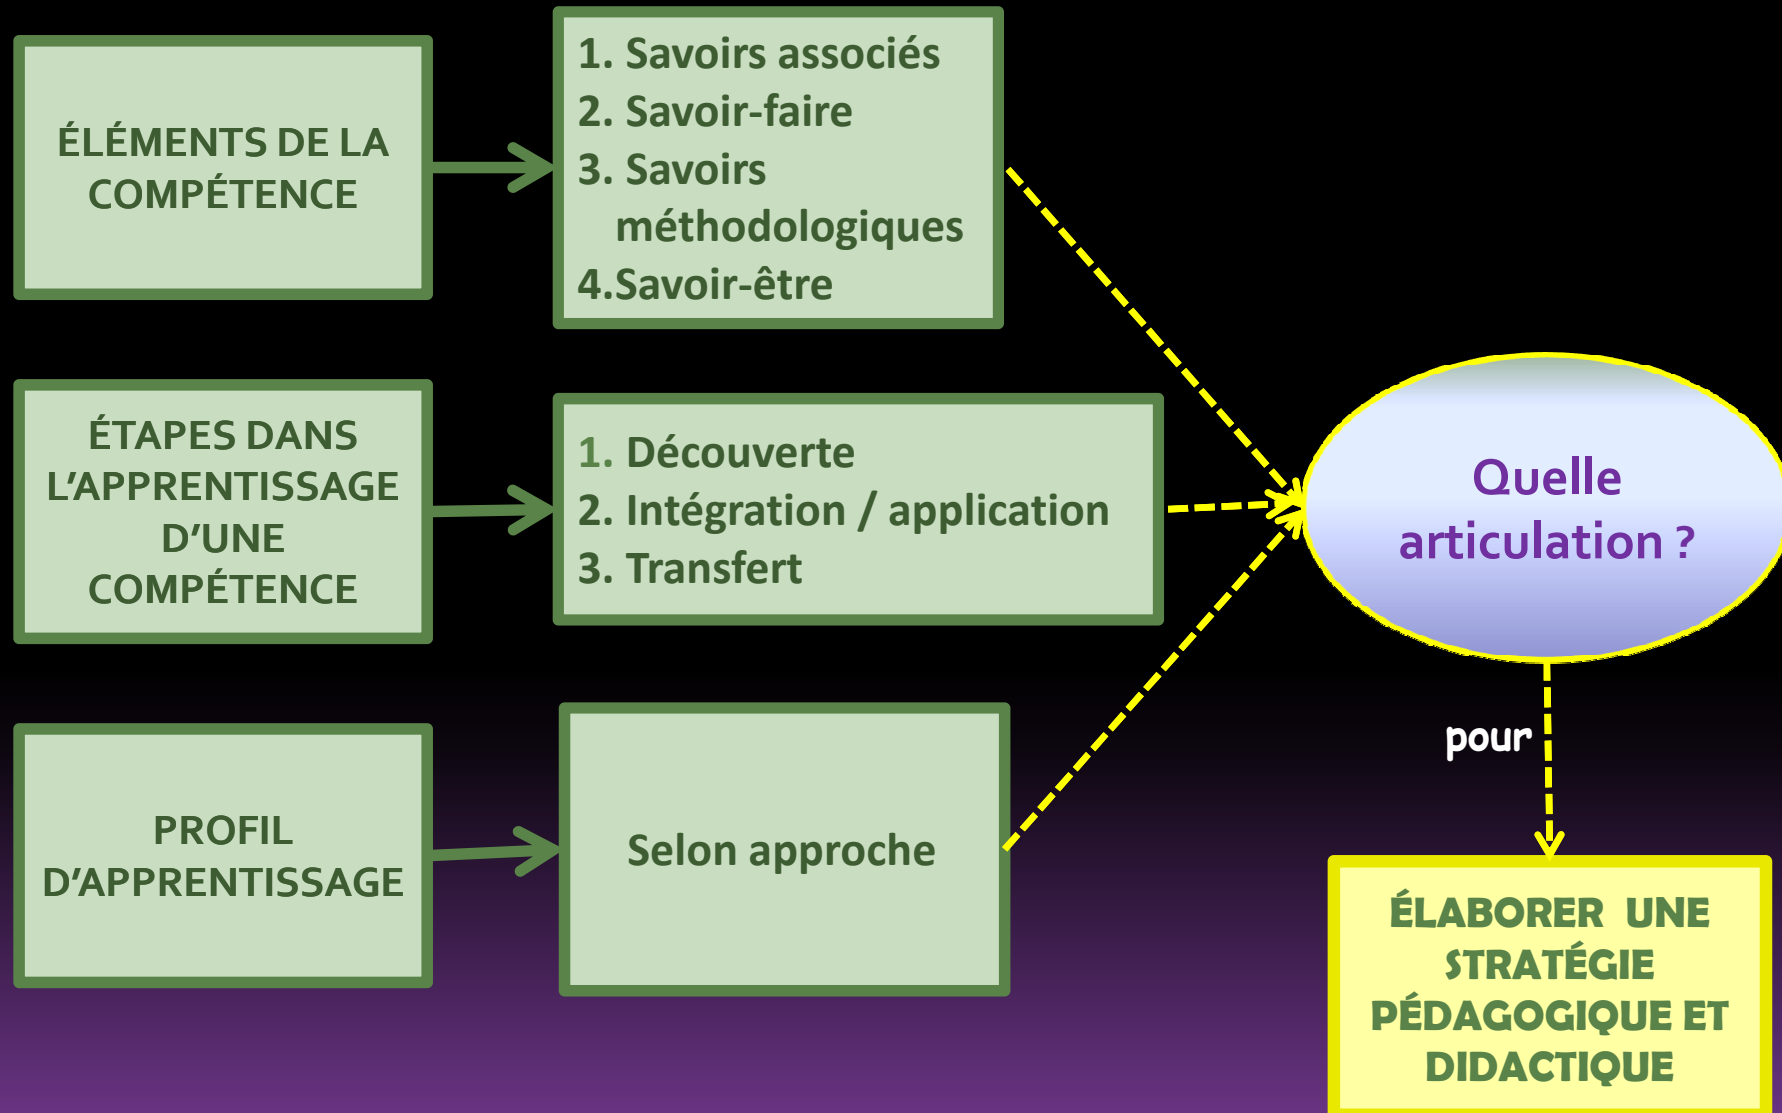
ÉLÉMENTS DE LA COMPÉTENCE

1. Savoirs associés
2. Savoir-faire
3. Savoirs méthodologiques
4.Savoir-être

ÉTAPES DANS L'APPRENTISSAGE D'UNE COMPÉTENCE

1. Découverte
2. Intégration / application
3. Transfert

PROFIL D'APPRENTISSAGE

Selon approche

Quelle articulation ?

pour

ÉLABORER UNE STRATÉGIE PÉDAGOGIQUE ET DIDACTIQUE